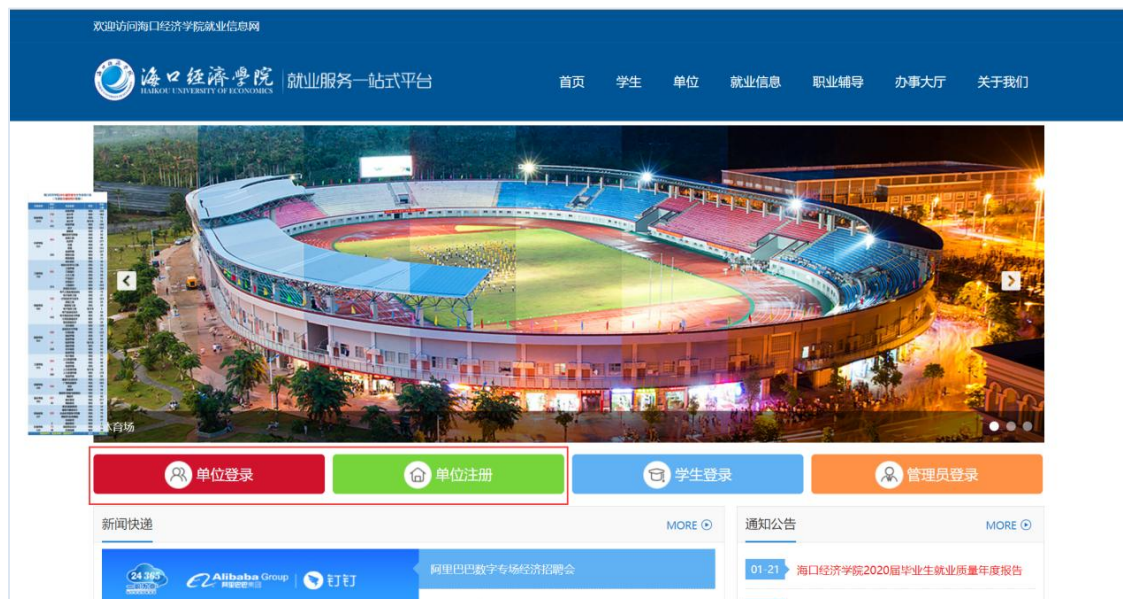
欢迎访问海口经济学院就业信息网

海口经济学院
HAIKOU UNIVERSITY OF ECONOMICS
就业服务一站式平台

首页 学生 单位 就业信息 职业辅导 办事大厅 关于我们

体育场

单位登录
单位注册
学生登录
管理员登录

新闻快递
MORE

24365
Alibaba Group 阿里巴巴集团
钉钉
阿里巴巴数字专场经济招聘会

通知公告
MORE

01-21
海口经济学院2020届毕业生就业质量年度报告